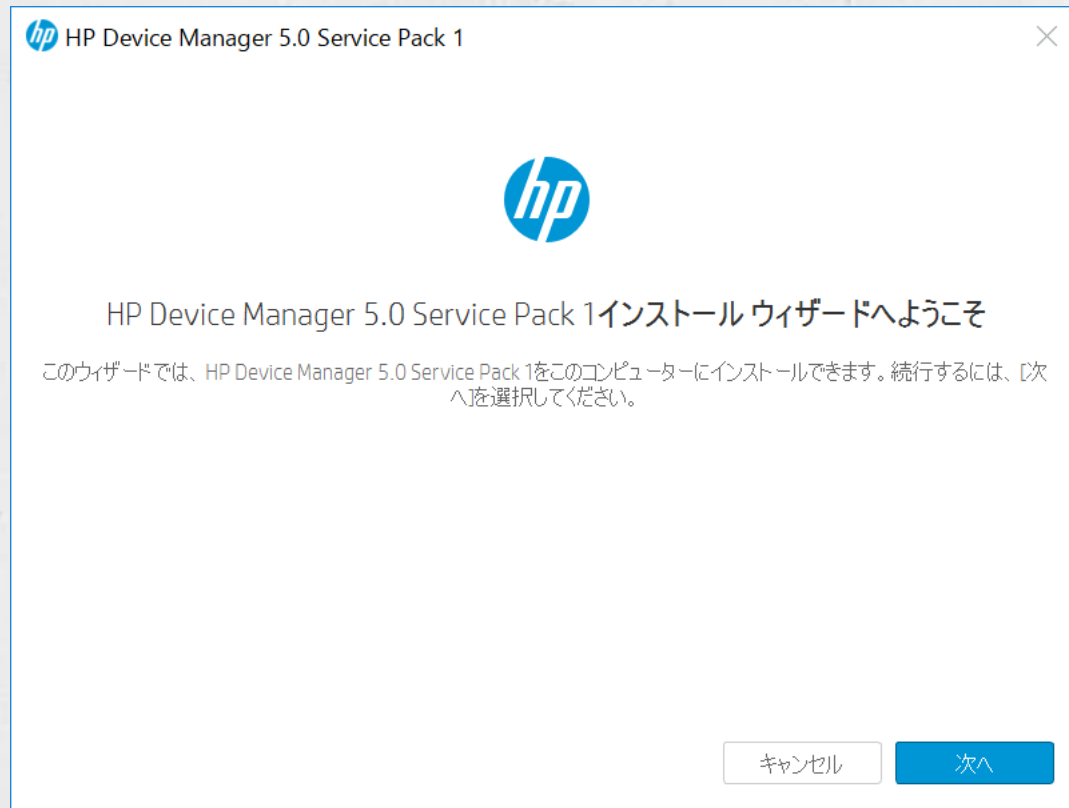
HP Device Manager 5.0 Service Pack 1

hp

HP Device Manager 5.0 Service Pack 1インストール ウィザードへようこそ

このウィザードでは、HP Device Manager 5.0 Service Pack 1をこのコンピューターにインストールできます。続行するには、[次へ]を選択してください。

キャンセル
次へ